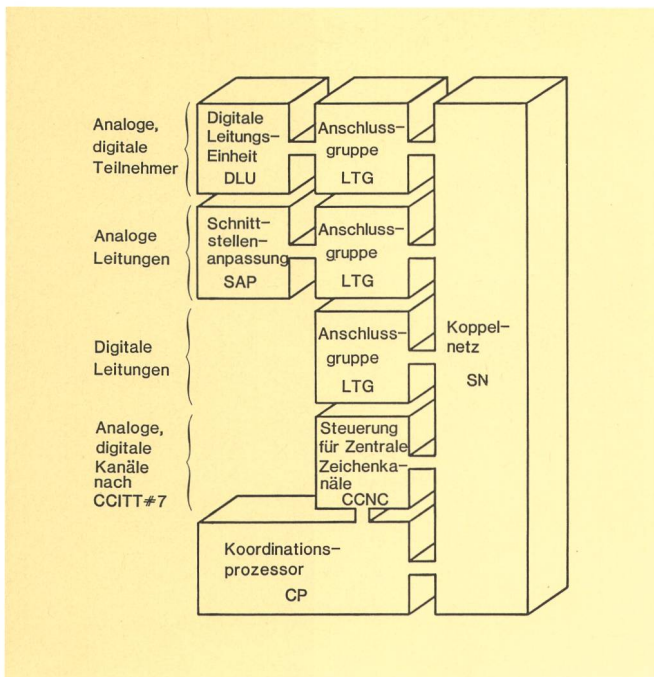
Analoge, digitale Teilnehmer

Digitale Leitungs-Einheit DLU

Anschlussgruppe LTG

Analoge Leitungen

Schnittstellenanpassung SAP

Anschlussgruppe LTG

Digitale Leitungen

Anschlussgruppe LTG

Koppelnetz SN

Analoge, digitale Kanäle nach CCITT#7

Steuerung für Zentrale Zeichenkanäle CCNC

Koordinationsprozessor CP